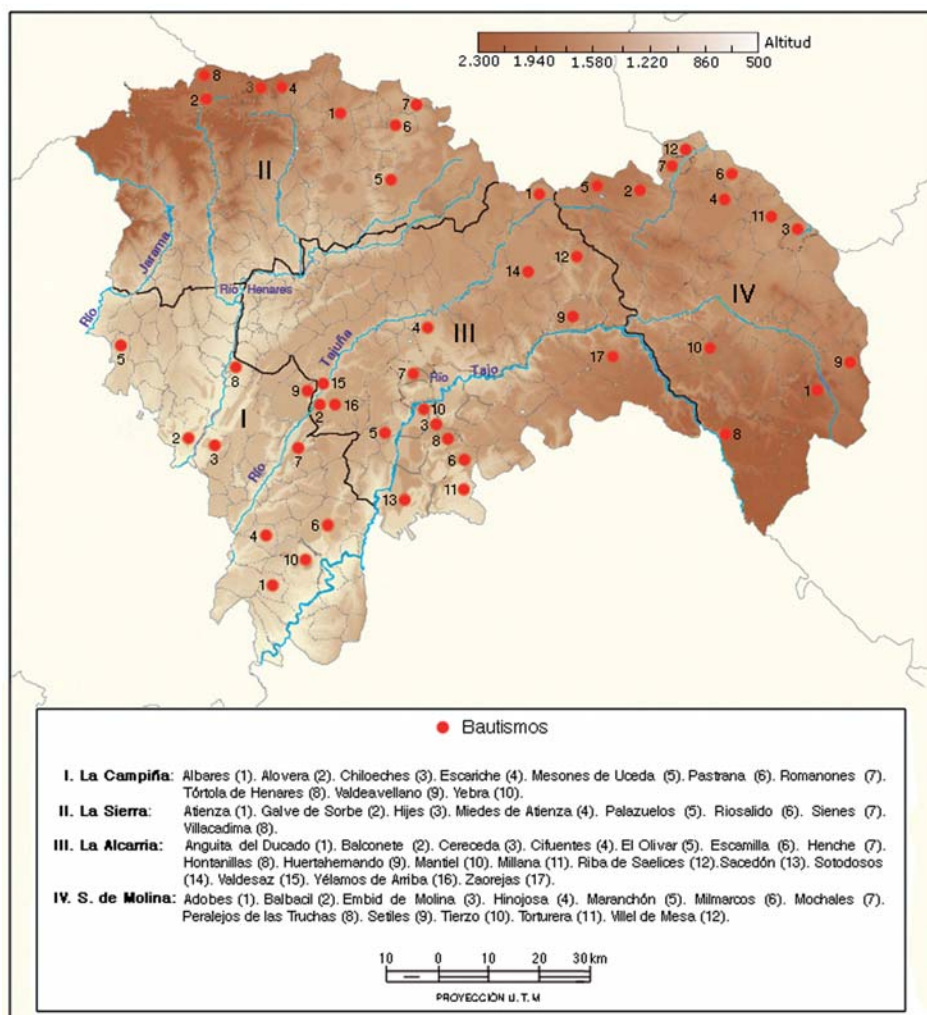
Altitud
2.300 1.940 1.580 1.220 860 500

8
2 3 4
7
1
6
II
5
12
7
6
1 5 2
4
11 3
14 12
IV
9
17
10
9
1
8
III
4
Jarama
Río
Río Henares
Río
5
8
Tajuña
9 15
2 16
7 Río Tajo
10
3
5
8
6
11
13
I
2 3
7
Río
4
6
10
1

Bautismos

I. La Campiña: Albares (1). Alovera (2). Chiloeches (3). Escariche (4). Mesones de Uceda (5). Pastrana (6). Romanones (7). Tórtola de Henares (8). Valdeavellano (9). Yebra (10).
II. La Sierra: Atienza (1). Galve de Sorbe (2). Hijes (3). Miedes de Atienza (4). Palazuelos (5). Riosalido (6). Sienes (7). Villacadima (8).
III. La Alcarria: Anguita del Ducado (1). Balconete (2). Cereceda (3). Cifuentes (4). El Olivar (5). Escamilla (6). Henche (7). Hontanillas (8). Huertahernando (9). Mantiel (10). Millana (11). Riba de Saelices (12).Sacedón (13). Sotodosos (14). Valdesaz (15). Yélamos de Arriba (16). Zaorejas (17).
IV. S. de Molina: Adobes (1). Balbacil (2). Embid de Molina (3). Hinojosa (4). Maranchón (5). Milmarcos (6). Mochales (7). Peralejos de las Truchas (8). Setiles (9). Tierzo (10). Torturera (11). Villel de Mesa (12).

10 0 10 20 30 km
PROYECCIÓN U.T.M